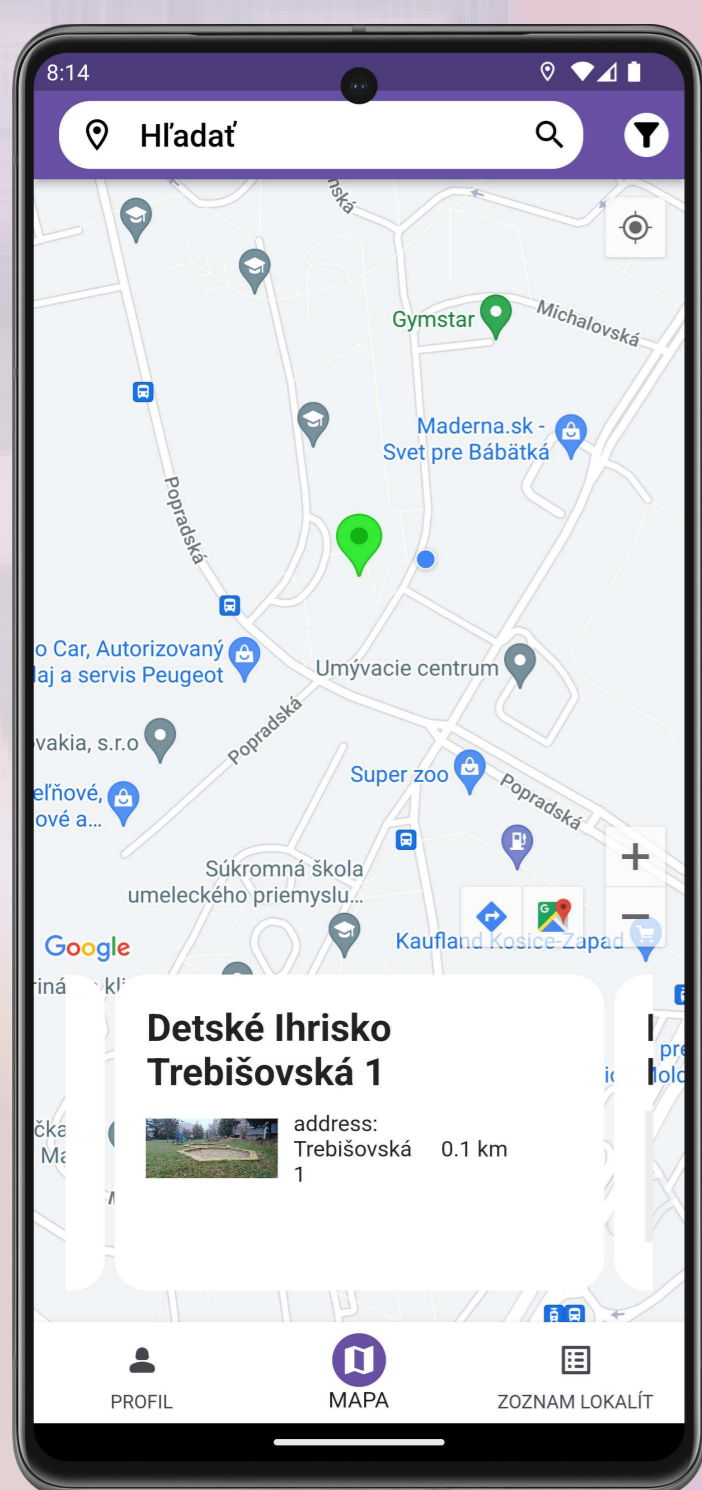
8:14

Hľadať

nská

Gymstar

Michalovská

Maderna.sk - Svet pre Bábätká

Popradská

o Car, Autorizovaný laj a servis Peugeot

Umývacie centrum

vakia, s.r.o

Popradská

eľňové, ové a...

Super zoo

Popradská

Súkromná škola umeleckého priemyslu...

Kaufland Kosice-Zapad

Google

Detské Ihrisko Trebišovská 1

address: Trebišovská 1

0.1 km

PROFIL

MAPA

ZOZNAM LOKALÍT